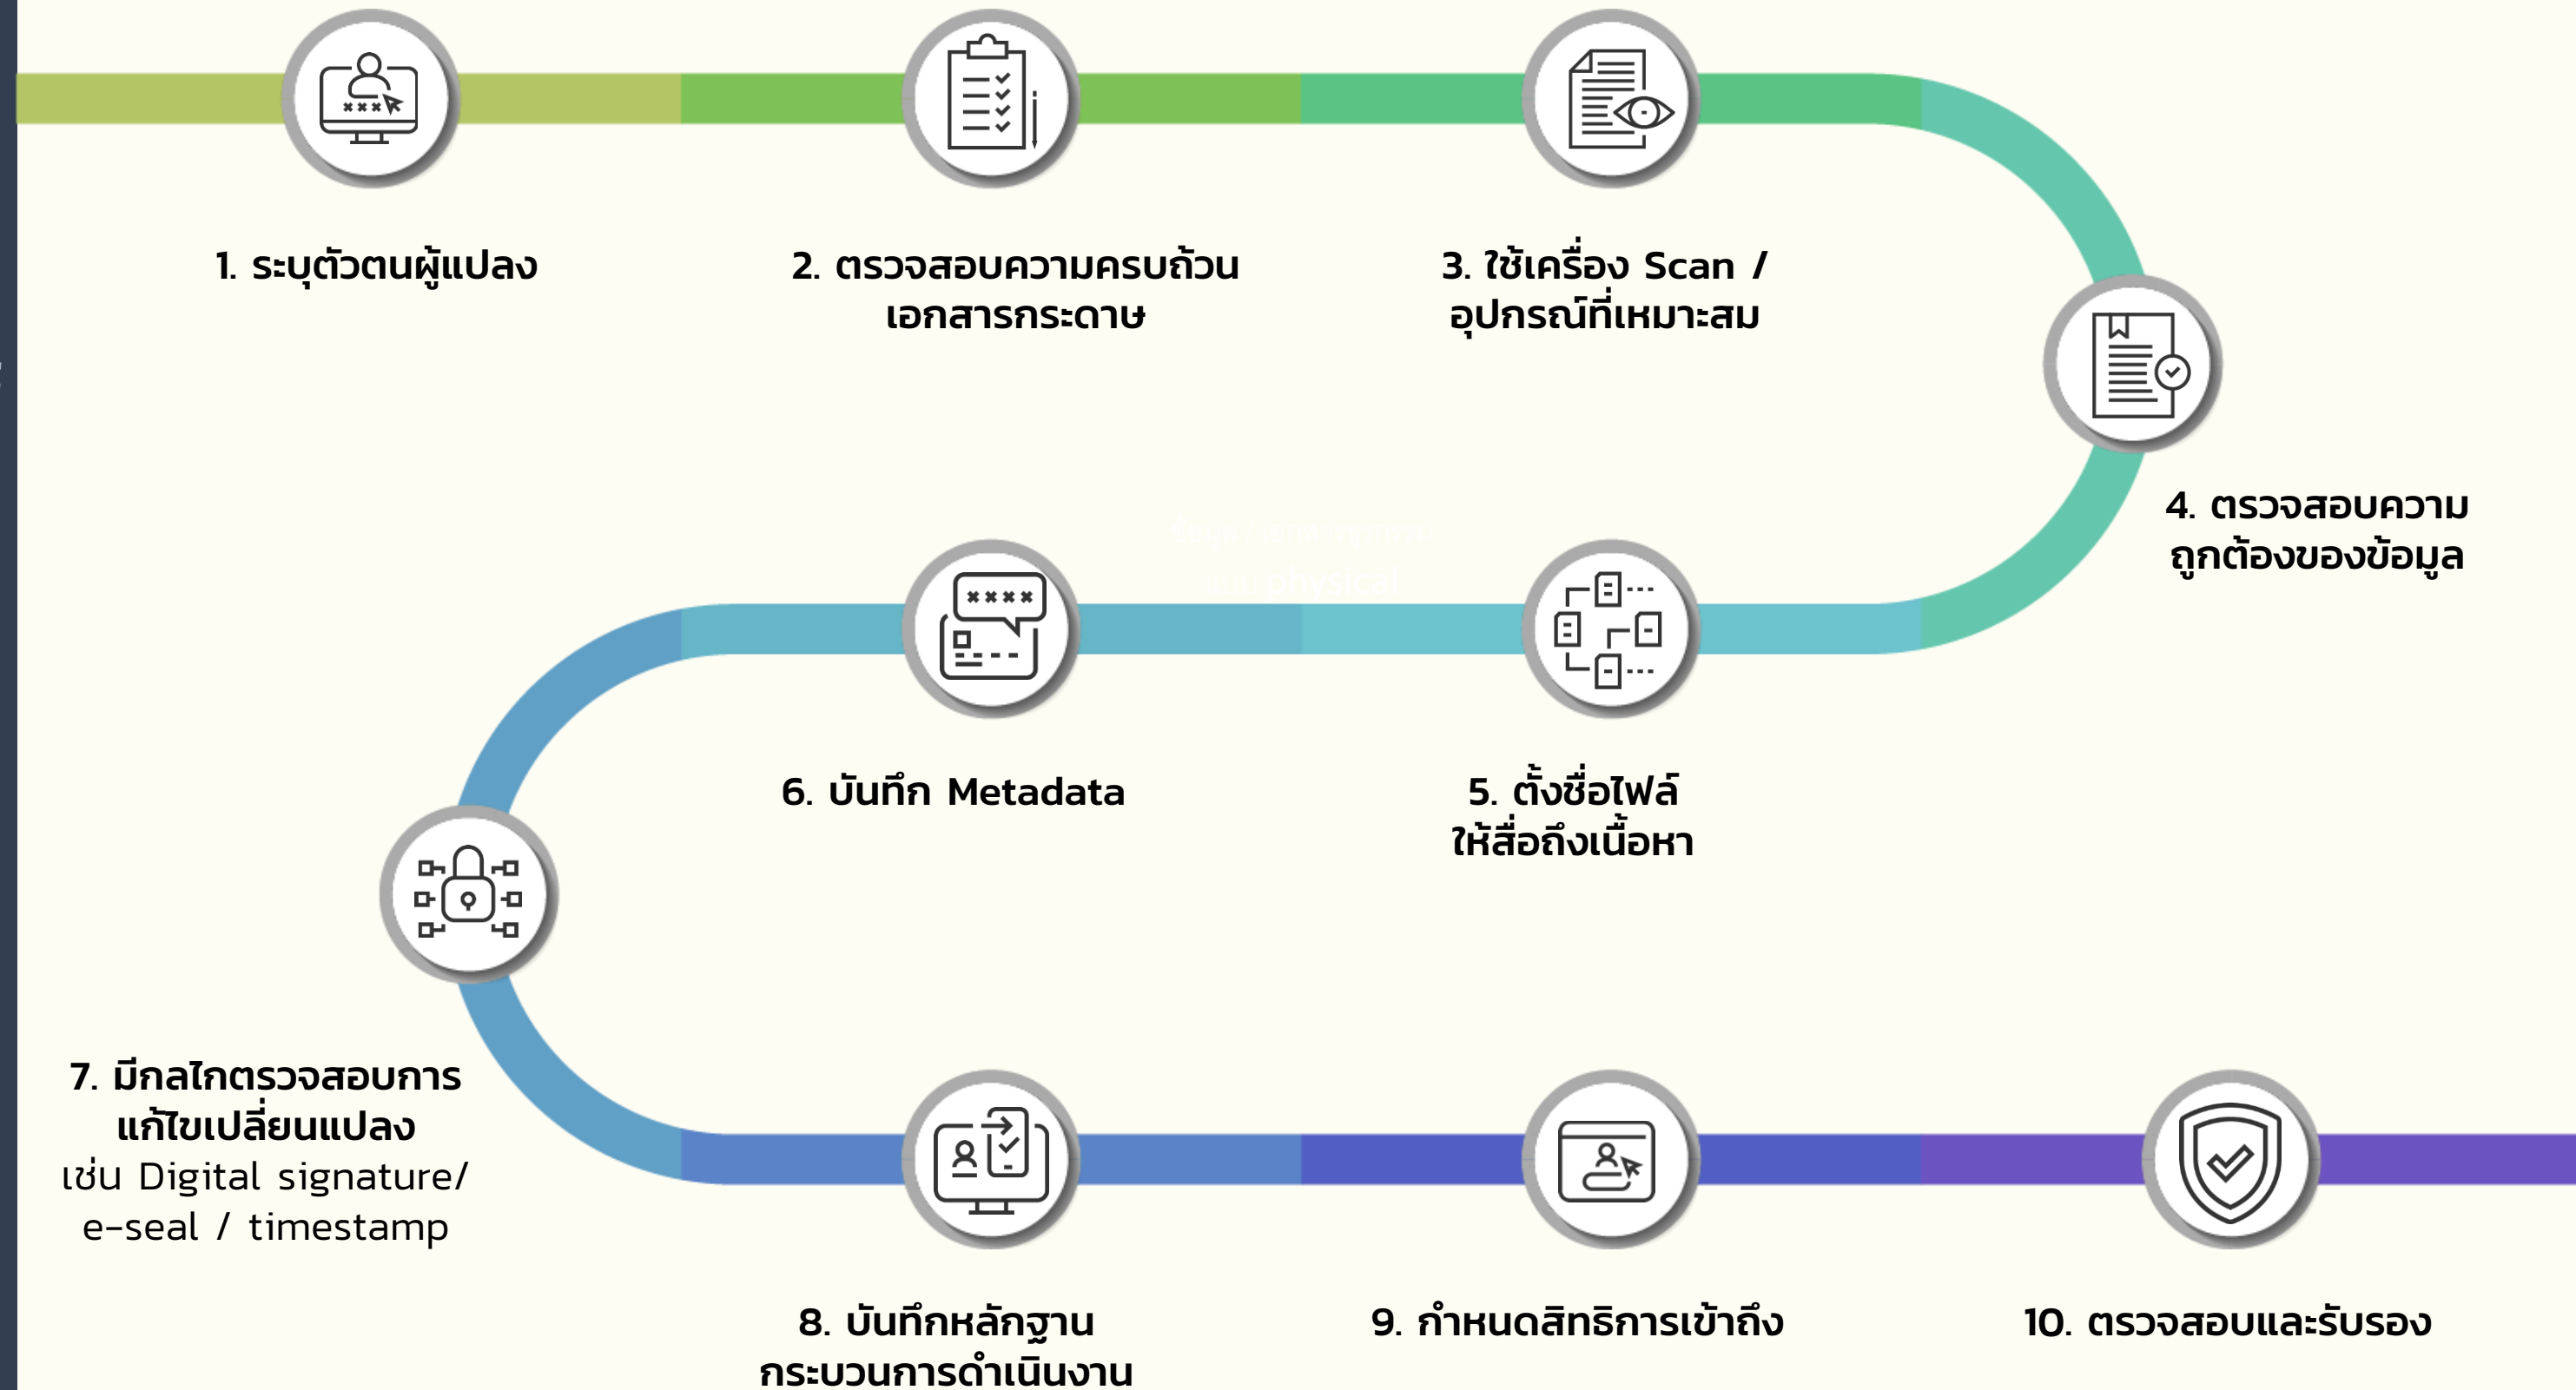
1. ระบุตัวตนผู้แปลง

2. ตรวจสอบความครบถ้วนเอกสารกระดาษ

3. ใช้เครื่อง Scan / อุปกรณ์ที่เหมาะสม

4. ตรวจสอบความถูกต้องของข้อมูล

5. ตั้งชื่อไฟล์ให้สื่อถึงเนื้อหา

6. บันทึก Metadata

7. มีกลไกตรวจสอบการแก้ไขเปลี่ยนแปลง เช่น Digital signature/ e-seal / timestamp

8. บันทึกหลักฐานกระบวนการดำเนินงาน

9. กำหนดสิทธิการเข้าถึง

10. ตรวจสอบและรับรอง